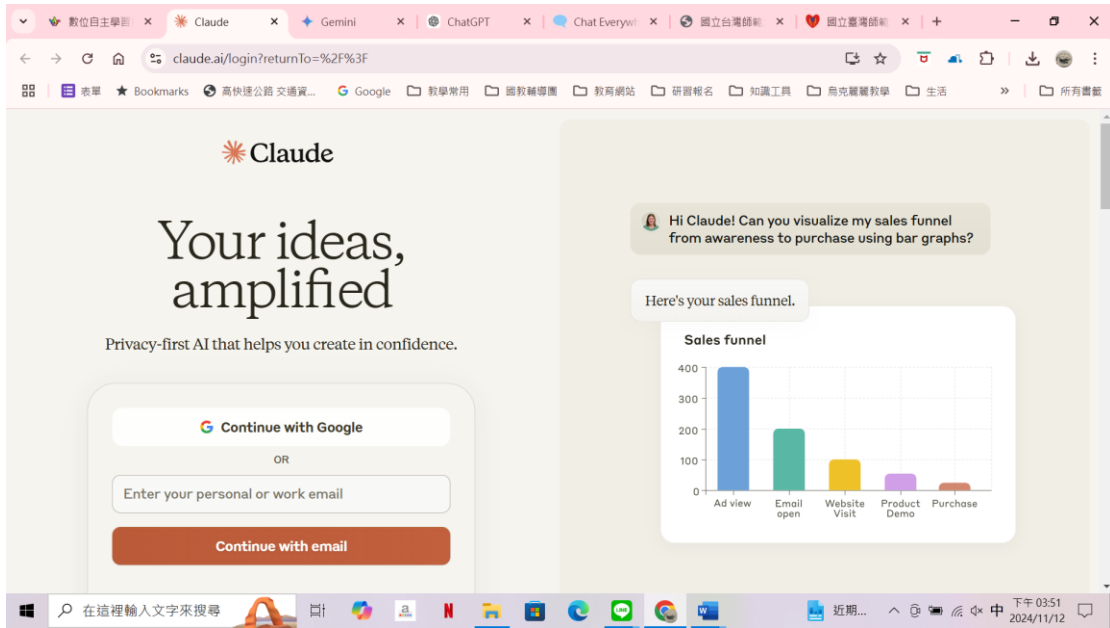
數位自主學習 × Claude × Gemini × ChatGPT × Chat Everywh × 國立台灣師範 × 國立臺灣師範 × +

claude.ai/login?returnTo=%2F%3F

表單 Bookmarks 高快速公路 交通資... Google 教學常用 國教輔導團 教育網站 研習報名 知識工具 烏克麗麗教學 生活 » 所有書籤

Claude

Your ideas, amplified

Privacy-first AI that helps you create in confidence.

Continue with Google

OR

Enter your personal or work email

Continue with email

Hi Claude! Can you visualize my sales funnel from awareness to purchase using bar graphs?

Here's your sales funnel.

Sales funnel

| | |
|---|---|
| Ad view | 400 |
| Email open | 200 |
| Website Visit | 100 |
| Product Demo | 50 |
| Purchase | 25 |

400
300
200
100
0

在這裡輸入文字來搜尋

近期...

中 下午 03:51 2024/11/12